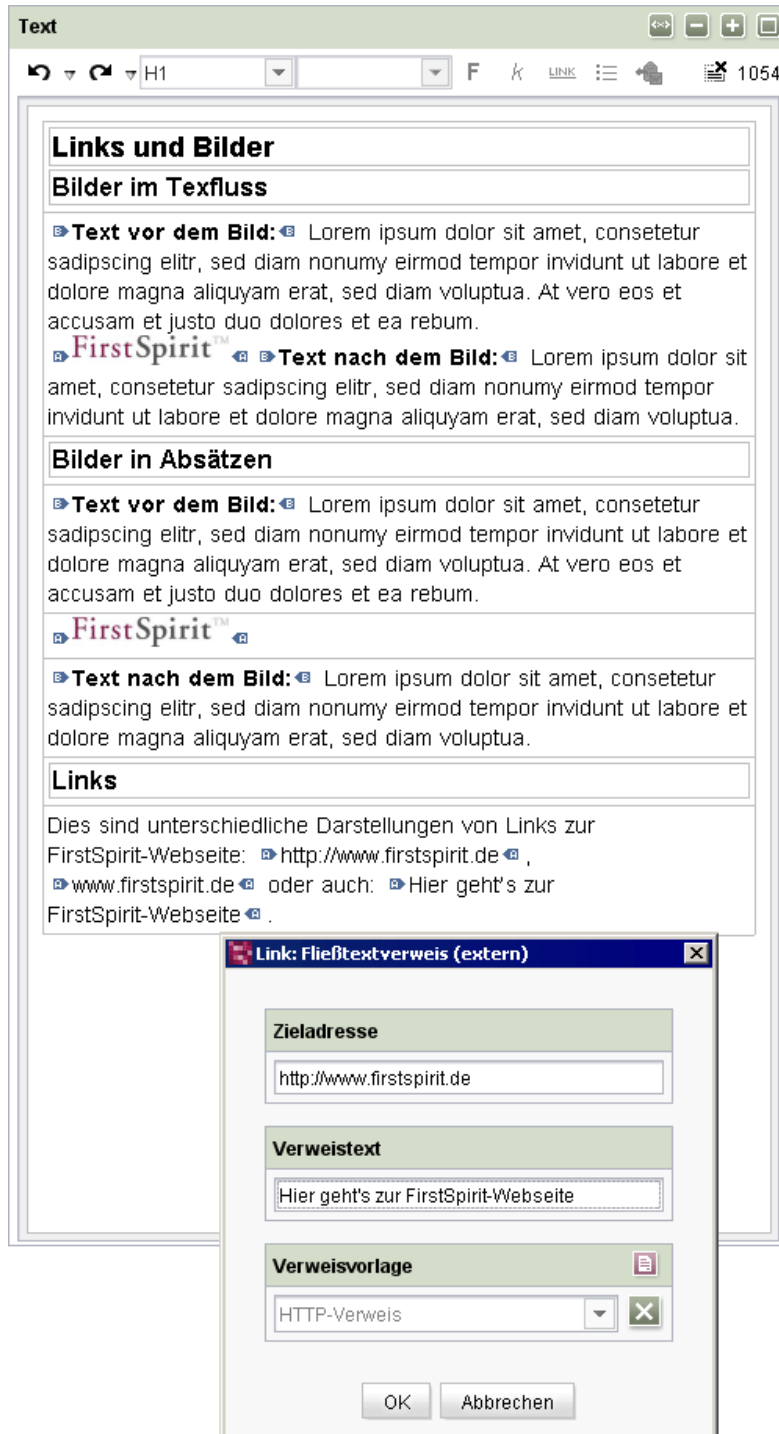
Text

H1 F k LINK 1054

Links und Bilder

Bilder im Texfluss

Text vor dem Bild: Lorem ipsum dolor sit amet, consetetur sadipscing elitr, sed diam nonumy eirmod tempor invidunt ut labore et dolore magna aliquyam erat, sed diam voluptua. At vero eos et accusam et justo duo dolores et ea rebum.

FirstSpirit™ Text nach dem Bild: Lorem ipsum dolor sit amet, consetetur sadipscing elitr, sed diam nonumy eirmod tempor invidunt ut labore et dolore magna aliquyam erat, sed diam voluptua.

Bilder in Absätzen

Text vor dem Bild: Lorem ipsum dolor sit amet, consetetur sadipscing elitr, sed diam nonumy eirmod tempor invidunt ut labore et dolore magna aliquyam erat, sed diam voluptua. At vero eos et accusam et justo duo dolores et ea rebum.

FirstSpirit™

Text nach dem Bild: Lorem ipsum dolor sit amet, consetetur sadipscing elitr, sed diam nonumy eirmod tempor invidunt ut labore et dolore magna aliquyam erat, sed diam voluptua.

Links

Dies sind unterschiedliche Darstellungen von Links zur FirstSpirit-Webseite: http://www.firstspirit.de , www.firstspirit.de oder auch: Hier geht's zur FirstSpirit-Webseite .

Link: Fließtextverweis (extern)

Zieladresse

http://www.firstspirit.de

Verweistext

Hier geht's zur FirstSpirit-Webseite

Verweisvorlage

HTTP-Verweis

OK Abbrechen